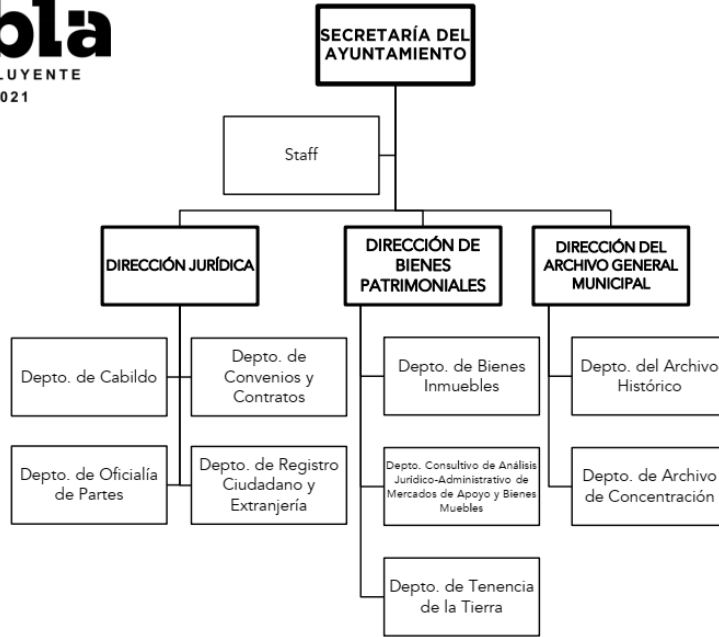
bla
LUYENTE
021

SECRETARÍA DEL AYUNTAMIENTO

Staff

DIRECCIÓN JURÍDICA

DIRECCIÓN DE BIENES PATRIMONIALES

DIRECCIÓN DEL ARCHIVO GENERAL MUNICIPAL

Depto. de Cabildo

Depto. de Convenios y Contratos

Depto. de Oficialía de Partes

Depto. de Registro Ciudadano y Extranjería

Depto. de Bienes Inmuebles

Depto. Consultivo de Análisis Jurídico-Administrativo de Mercados de Apoyo y Bienes Muebles

Depto. de Tenencia de la Tierra

Depto. del Archivo Histórico

Depto. de Archivo de Concentración